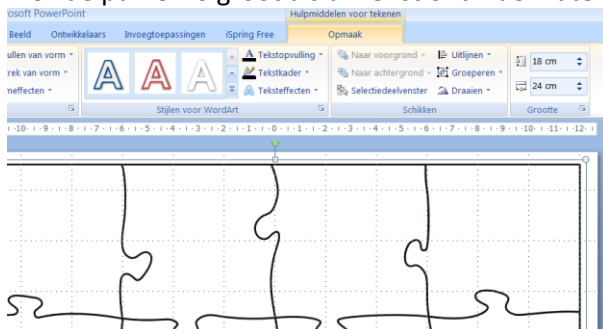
osoft PowerPoint

Hulpmiddelen voor tekenen

Beeld Ontwikkelaars Invoegtoepassingen iSpring Free Opmaak

ullen van vorm
rek van vorm
meffecten

A A A

Tekstopvulling
Tekstkader
Teksteffecten

Stijlen voor WordArt

Naar voorgrond
Naar achtergrond
Selectiedeelvenster

Uitlijnen
Groeperen
Draaien

Schikken

18 cm
24 cm

Grootte

· 10 · · 9 · · 8 · · 7 · · 6 · · 5 · · 4 · · 3 · · 2 · · 1 · · 0 · · 1 · · 2 · · 3 · · 4 · · 5 · · 6 · · 7 · · 8 · · 9 · · 10 · · 11 · · 12 ·